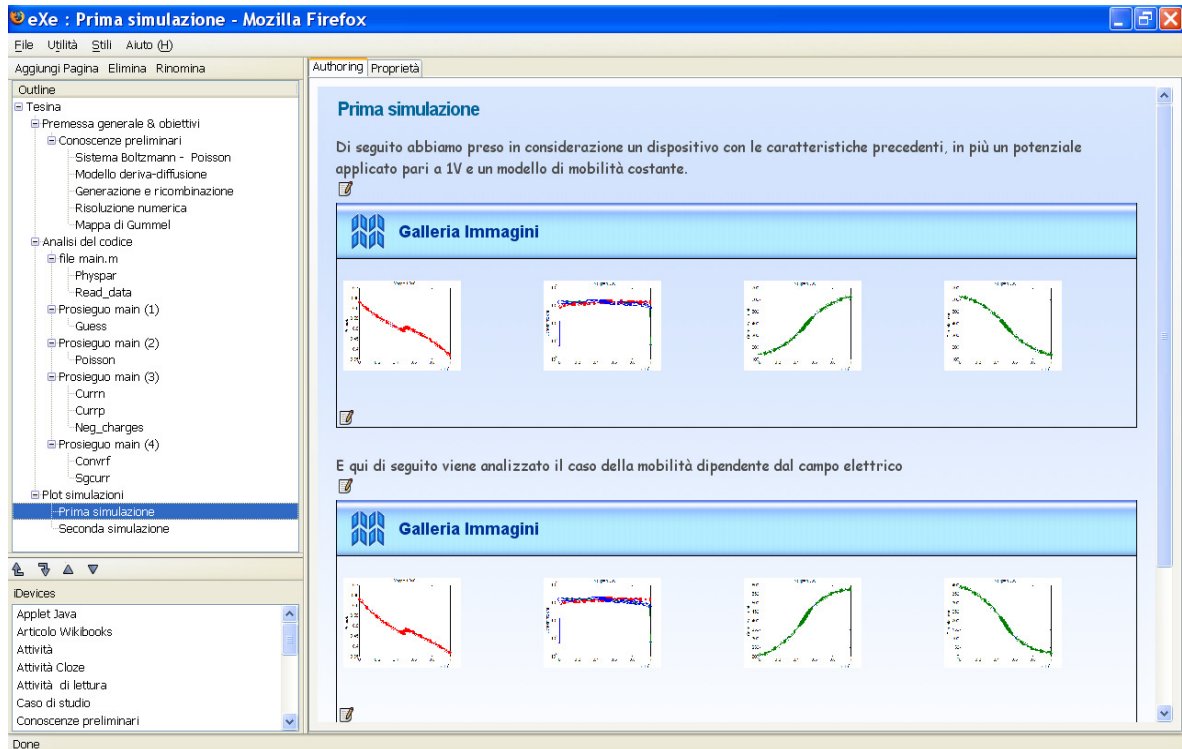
eXe : Prima simulazione - Mozilla Firefox

File Utilità Stili Aiuto (H)

Aggiungi Pagina Elimina Rinomina

Outline

Tesina
Premessa generale & obiettivi
Conoscenze preliminari
Sistema Boltzmann - Poisson
Modello deriva-diffusione
Generazione e ricombinazione
Risoluzione numerica
Mappa di Gummel
Analisi del codice
file main.m
Physpar
Read_data
Prosieguo main (1)
Guess
Prosieguo main (2)
Poisson
Prosieguo main (3)
Currn
Currp
Neg_charges
Prosieguo main (4)
Convrf
Sgcurr
Plot simulazioni
Prima simulazione
Seconda simulazione

iDevices

Applet Java
Articolo Wikibooks
Attività
Attività Cloze
Attività di lettura
Caso di studio
Conoscenze preliminari

Authoring Proprietà

Prima simulazione

Di seguito abbiamo preso in considerazione un dispositivo con le caratteristiche precedenti, in più un potenziale applicato pari a 1V e un modello di mobilità costante.

Galleria Immagini

E qui di seguito viene analizzato il caso della mobilità dipendente dal campo elettrico

Galleria Immagini

Done